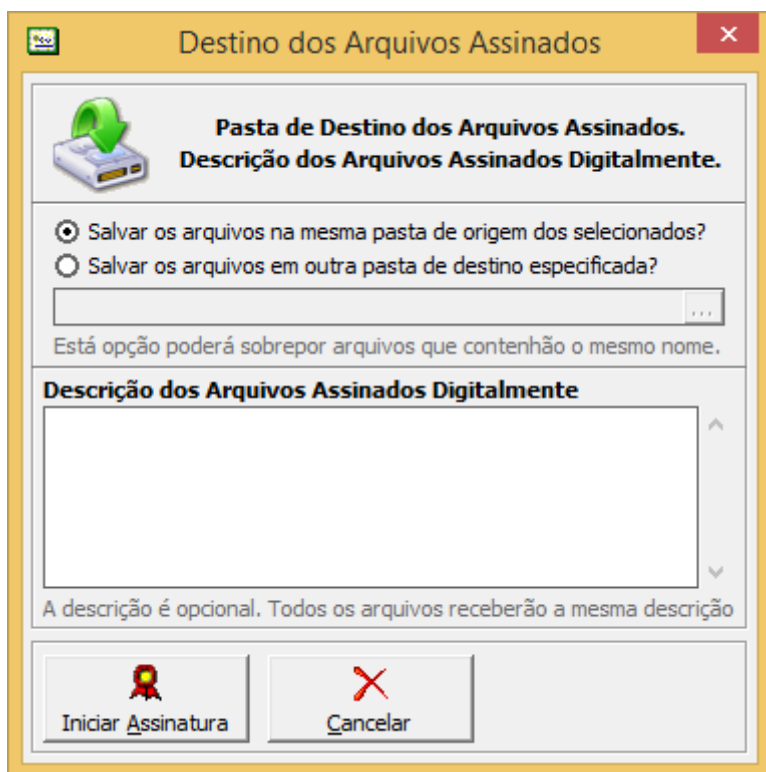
Destino dos Arquivos Assinados

Pasta de Destino dos Arquivos Assinados.
Descrição dos Arquivos Assinados Digitalmente.

Salvar os arquivos na mesma pasta de origem dos selecionados?
Salvar os arquivos em outra pasta de destino especificada?

...

Está opção poderá sobrepor arquivos que contenhão o mesmo nome.

Descrição dos Arquivos Assinados Digitalmente

A descrição é opcional. Todos os arquivos receberão a mesma descrição

Iniciar Assinatura

Cancelar